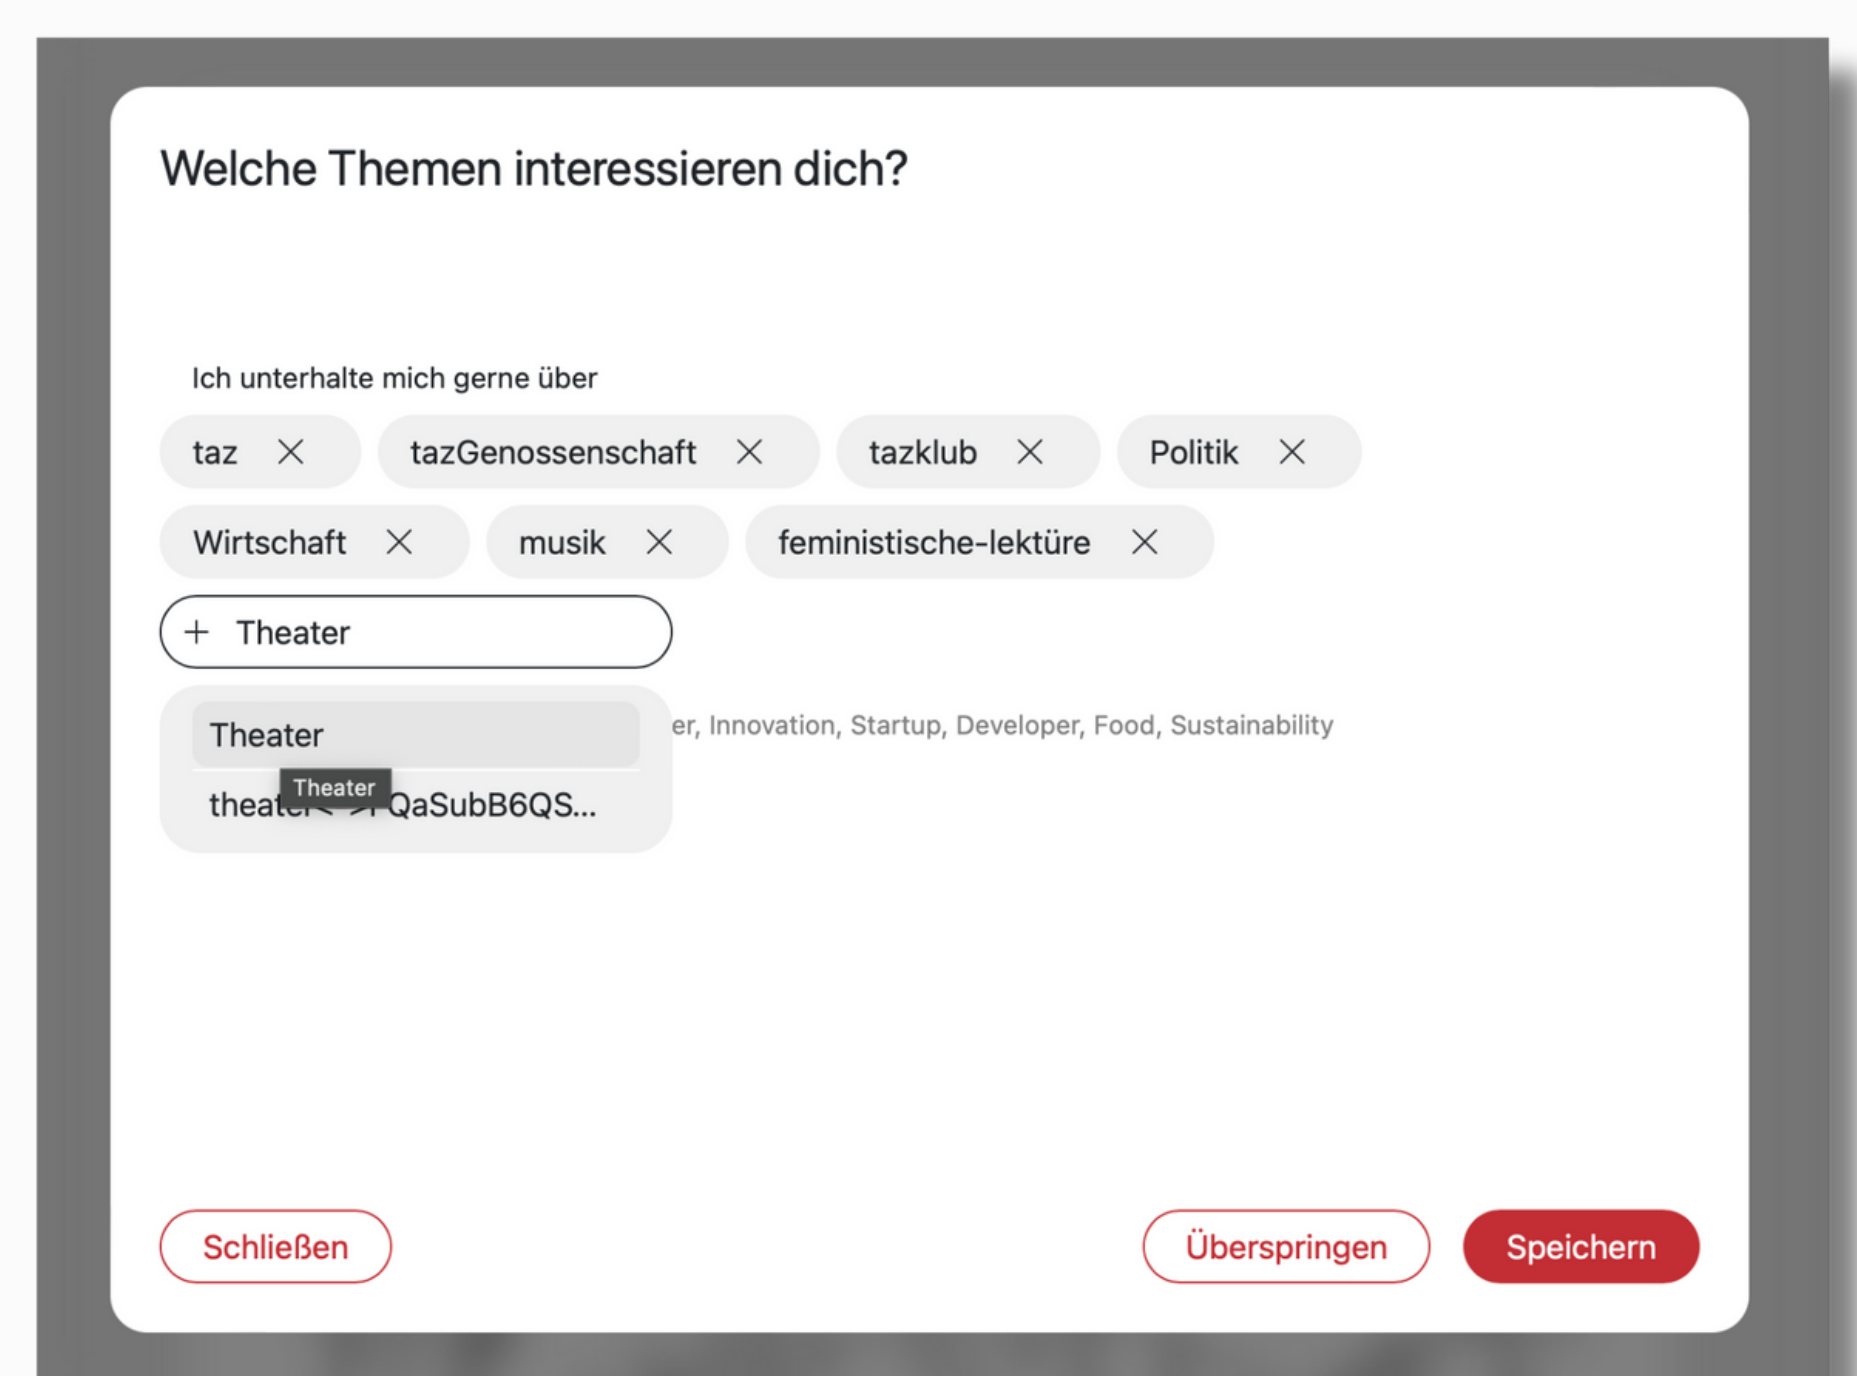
Welche Themen interessieren dich?

Ich unterhalte mich gerne über

taz

tazGenossenschaft

tazklub

Politik

Wirtschaft

musik

feministische-lektüre

+ Theater

Theater

Theater

thea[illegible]QaSubB6QS...

er, Innovation, Startup, Developer, Food, Sustainability

Schließen

Überspringen

Speichern